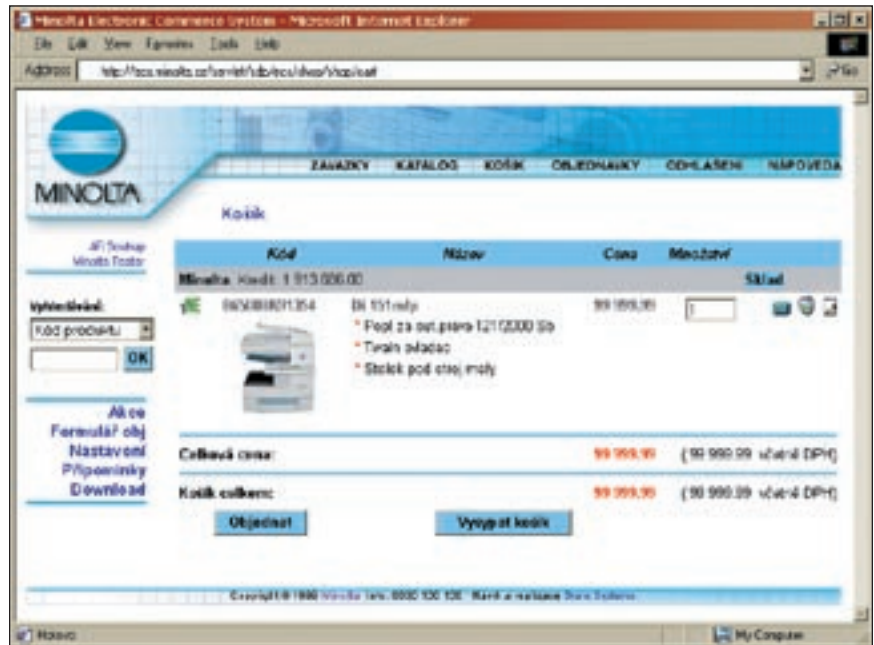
Minolta Electronic Commerce System - Microsoft Internet Explorer

File Edit View Favorites Tools Help

Address http://ecs.minolta.cz/servlet/sdb/ecs/shop/shop/cart

Go

MINOLTA

ZAVAZKY KATALOG KOŠÍK OBJEDNAVKY ODHLÁŠENÍ NÁPOVĚDA

Košík

AFI Sealing
Minolta Poster

Vyhledávání:
Kód produktu
OK

Akce
Formulář obj
Nastavení
Připomínky
Download

| Kód | Název | Cena | Množství | |
|---|---|---|---|---|
| Minolta Kredit: 1 913 000,00 | | | | Sklad |
| 0450080801354 | Di 151 měly<br>* Popl za aut.práva 12/12000 Sb<br>* Tiskln skladac<br>* Stolek pod stroj měly | 99 999,99 | 1 | |

Celková cena: 99 999,99 (99 999,99 včetně DPH)

Košík celkem: 99 999,99 (99 999,99 včetně DPH)

Objednat

Vysypat košík

Copyright © 1999 Minolta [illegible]

Hotovo

My Computer